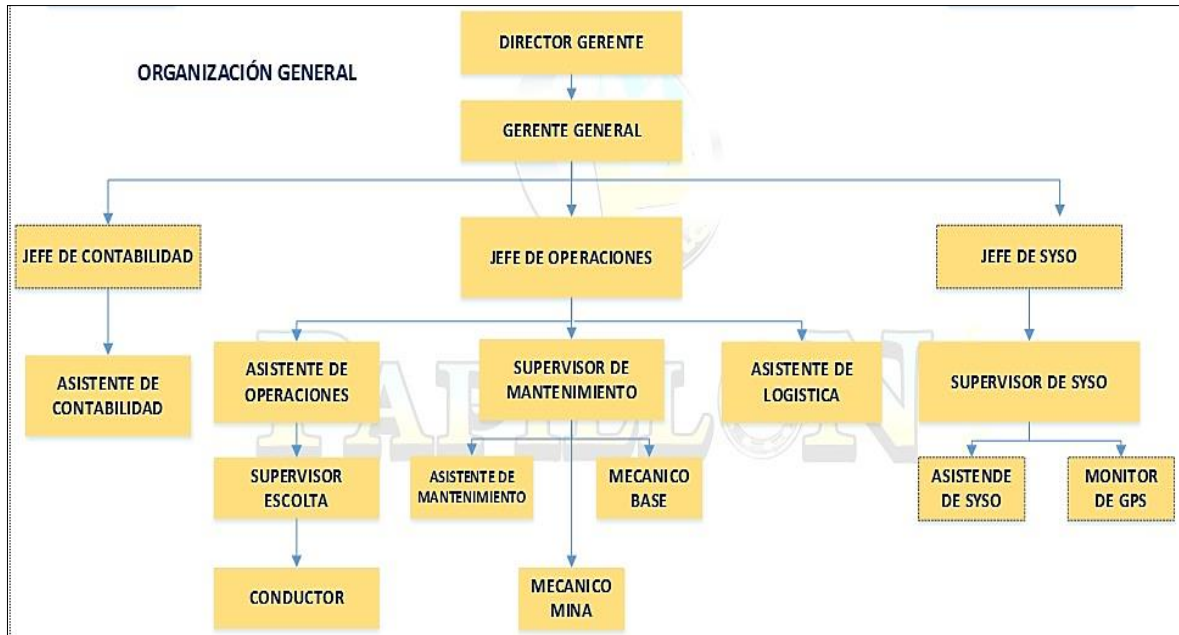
ORGANIZACIÓN GENERAL

DIRECTOR GERENTE

GERENTE GENERAL

JEFE DE CONTABILIDAD

JEFE DE OPERACIONES

JEFE DE SYSO

ASISTENTE DE CONTABILIDAD

ASISTENTE DE OPERACIONES

SUPERVISOR DE MANTENIMIENTO

ASISTENTE DE LOGISTICA

SUPERVISOR DE SYSO

SUPERVISOR ESCOLTA

ASISTENTE DE MANTENIMIENTO

MECANICO BASE

ASISTENDE DE SYSO

MONITOR DE GPS

CONDUCTOR

MECANICO MINA

PAPILLON